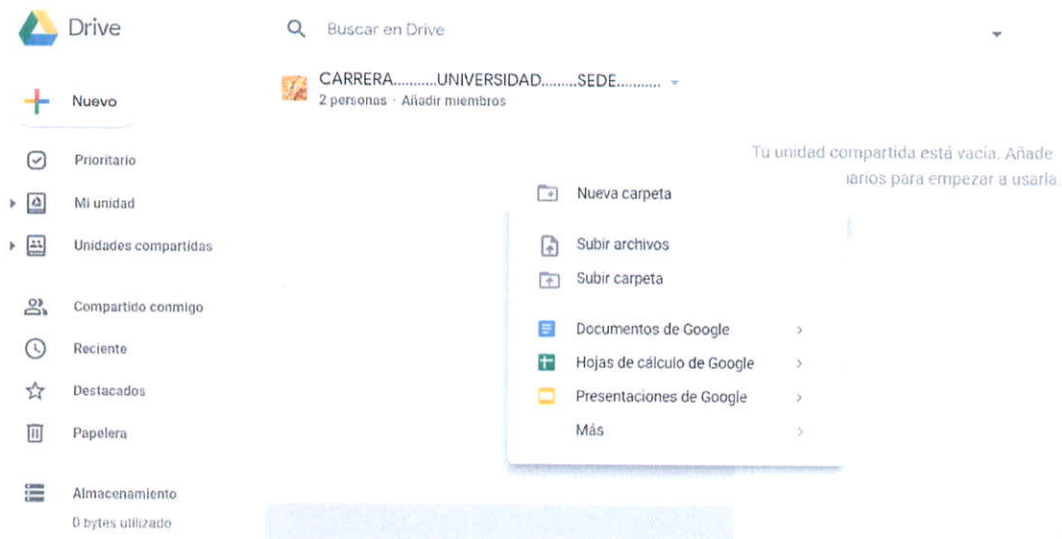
Drive

Buscar en Drive

CARRERA..........UNIVERSIDAD........SEDE..........
2 personas · Añadir miembros

Nuevo

Prioritario

Mi unidad

Unidades compartidas

Compartido conmigo

Reciente

Destacados

Papelera

Almacenamiento
0 bytes utilizado

Tu unidad compartida está vacía. Añade
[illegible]arios para empezar a usarla.

Nueva carpeta

Subir archivos

Subir carpeta

Documentos de Google

Hojas de cálculo de Google

Presentaciones de Google

Más